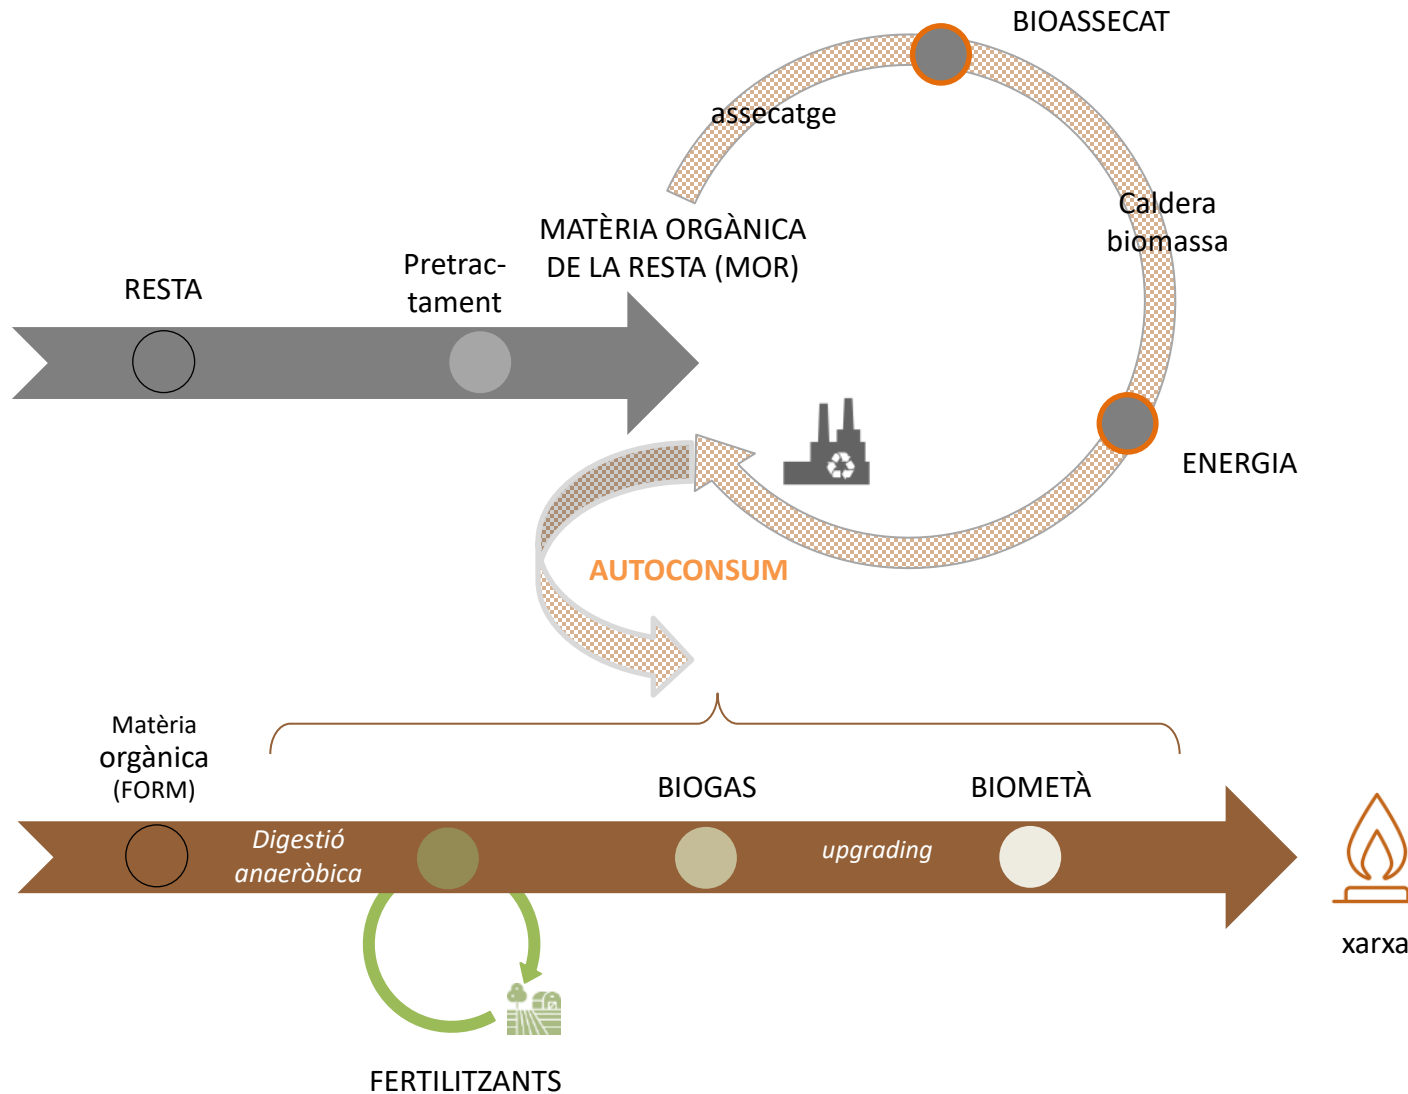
BIOASSECAT

assecatge

Caldera biomassa

MATÈRIA ORGÀNICA DE LA RESTA (MOR)

RESTA

Pretractament

ENERGIA

AUTOCONSUM

Matèria orgànica (FORM)

BIOGAS

BIOMETÀ

Digestió anaeròbica

upgrading

xarxa

FERTILITZANTS